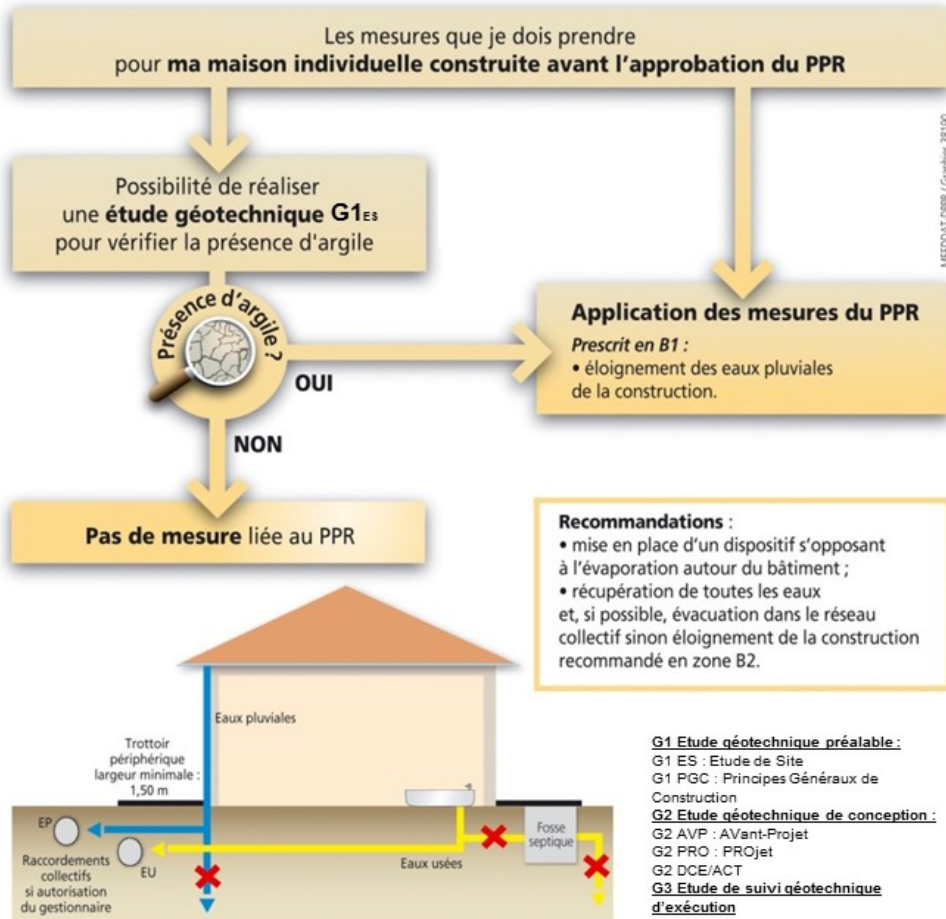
Les mesures que je dois prendre pour **ma maison individuelle construite avant l'approbation du PPR**

Possibilité de réaliser une **étude géotechnique G1**ES pour vérifier la présence d'argile

Présence d'argile ?

OUI

NON

**Application des mesures du PPR**

*Prescrit en B1 :*
• éloignement des eaux pluviales de la construction.

MEDDAT DPPR / Graphies 38100

**Pas de mesure** liée au PPR

**Recommandations** :
• mise en place d'un dispositif s'opposant à l'évaporation autour du bâtiment ;
• récupération de toutes les eaux et, si possible, évacuation dans le réseau collectif sinon éloignement de la construction recommandé en zone B2.

Eaux pluviales

Trottoir périphérique largeur minimale : 1,50 m

EP

EU

Raccordements collectifs si autorisation du gestionnaire

Eaux usées

Fosse septique

G1 Etude géotechnique préalable :
G1 ES : Etude de Site
G1 PGC : Principes Généraux de Construction
G2 Etude géotechnique de conception :
G2 AVP : AVant-Projet
G2 PRO : PROjet
G2 DCE/ACT
G3 Etude de suivi géotechnique d'exécution